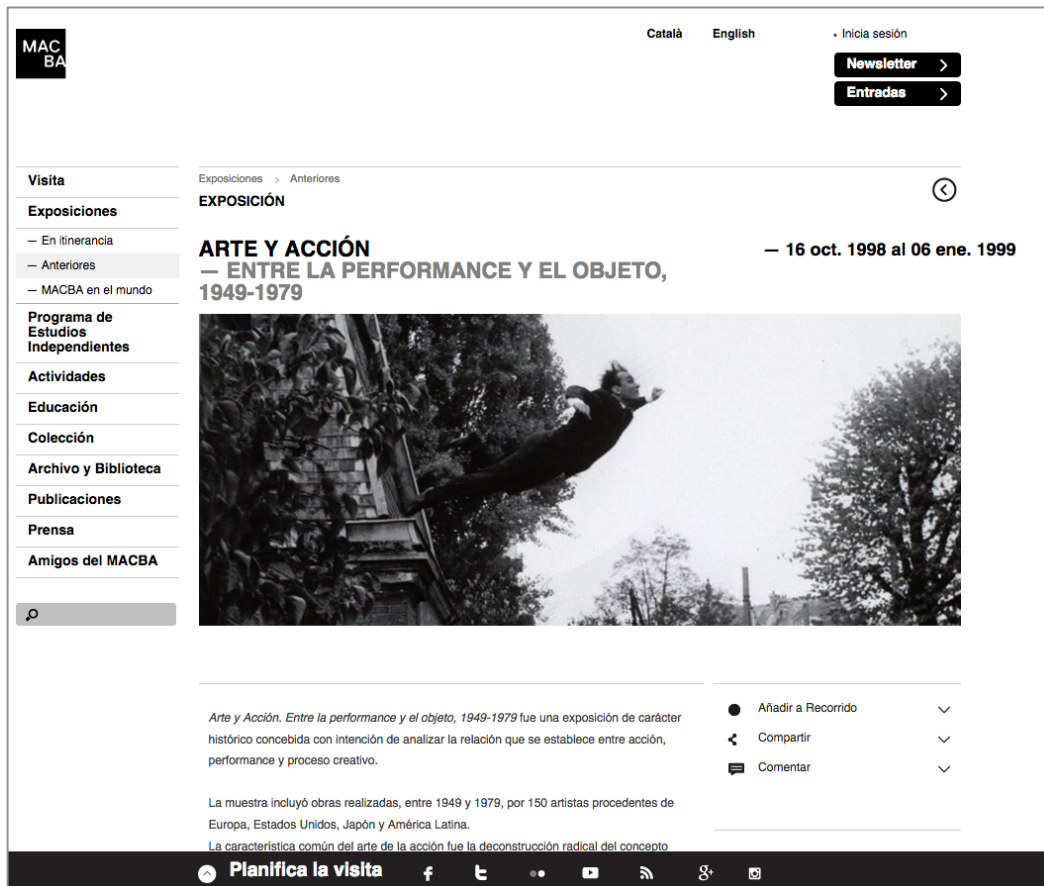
MAC
BA

Català English • Inicia sesión
Newsletter
Entradas

Visita
Exposiciones
— En itinerancia
— Anteriores
— MACBA en el mundo
Programa de Estudios Independientes
Actividades
Educación
Colección
Archivo y Biblioteca
Publicaciones
Prensa
Amigos del MACBA

Exposiciones > Anteriores
EXPOSICIÓN

ARTE Y ACCIÓN
— ENTRE LA PERFORMANCE Y EL OBJETO, 1949-1979

— 16 oct. 1998 al 06 ene. 1999

Añadir a Recorrido
Compartir
Comentar

*Arte y Acción. Entre la performance y el objeto, 1949-1979* fue una exposición de carácter histórico concebida con intención de analizar la relación que se establece entre acción, performance y proceso creativo.

La muestra incluyó obras realizadas, entre 1949 y 1979, por 150 artistas procedentes de Europa, Estados Unidos, Japón y América Latina.
La característica común del arte de la acción fue la deconstrucción radical del concepto

Planifica la visita